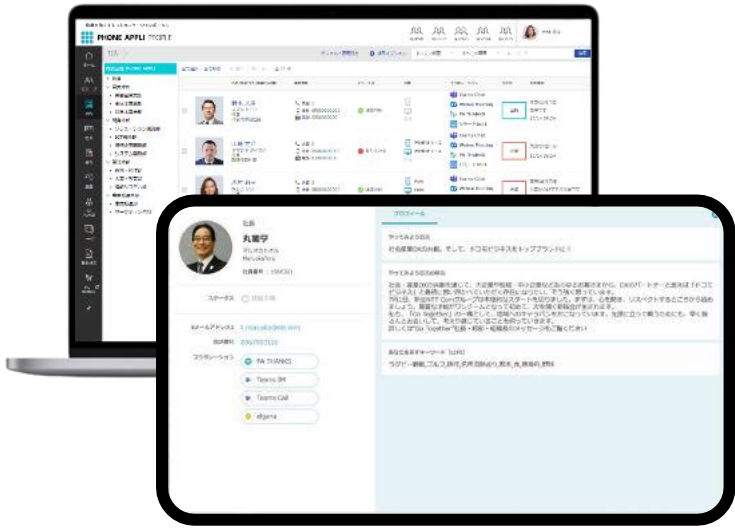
PHONE APPLI PEOPLE

社長

丸葉守

Maruba Mamoru

社員番号：100001

ステータス

Eメールアドレス

電話番号

コラボレーション

PA THANKS

Teams IM

Teams Call

eligana

プロフィール

やってみたい仕事

社会課題DXの推進、そして、ドコモビジネスをトップブランドに！

やってみたい仕事の詳細

あなたを表すキーワード（10件）

ラグビー観戦_ゴルフ_旅行_